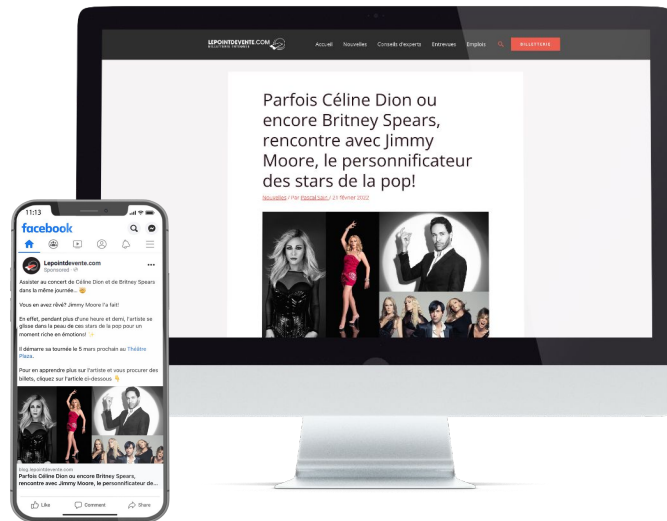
LEPOINTDEVENTE.COM
BILLETTERIE

Accueil Nouvelles Conseils d'experts Entrevues Emplois

Parfois Céline Dion ou encore Britney Spears, rencontre avec Jimmy Moore, le personnificateur des stars de la pop!

Nouvelles / Par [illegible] / 23 février 2022

11:13

facebook

Lepointdevente.com
Sponsored

Assister au concert de Céline Dion et de Britney Spears dans la même journée...

Vous en avez rêvé? Jimmy Moore l'a fait!

En effet, pendant plus d'une heure et demi, l'artiste se glisse dans la peau de ces stars de la pop pour un moment riche en émotions!

Il démarre sa tournée le 5 mars prochain au Théâtre Plaza.

Pour en apprendre plus sur l'artiste et vous procurer des billets, cliquez sur l'article ci-dessous

blog.lepointdevente.com
Parfois Céline Dion ou encore Britney Spears, rencontre avec Jimmy Moore, le personnificateur de...

Like Comment Share